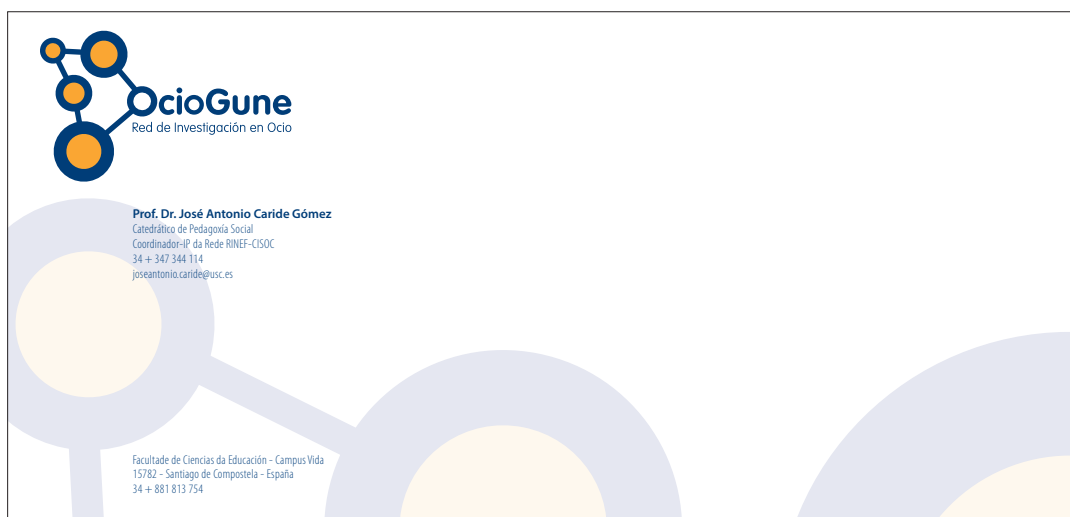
OcioGune
Red de Investigación en Ocio

Prof. Dr. José Antonio Caride Gómez
Catedrático de Pedagoxía Social
Coordinador-IP da Rede RINEF-CISOC
34 + 347 344 114
joseantonio.caride@usc.es

Facultade de Ciencias da Educación - Campus Vida
15782 - Santiago de Compostela - España
34 + 881 813 754